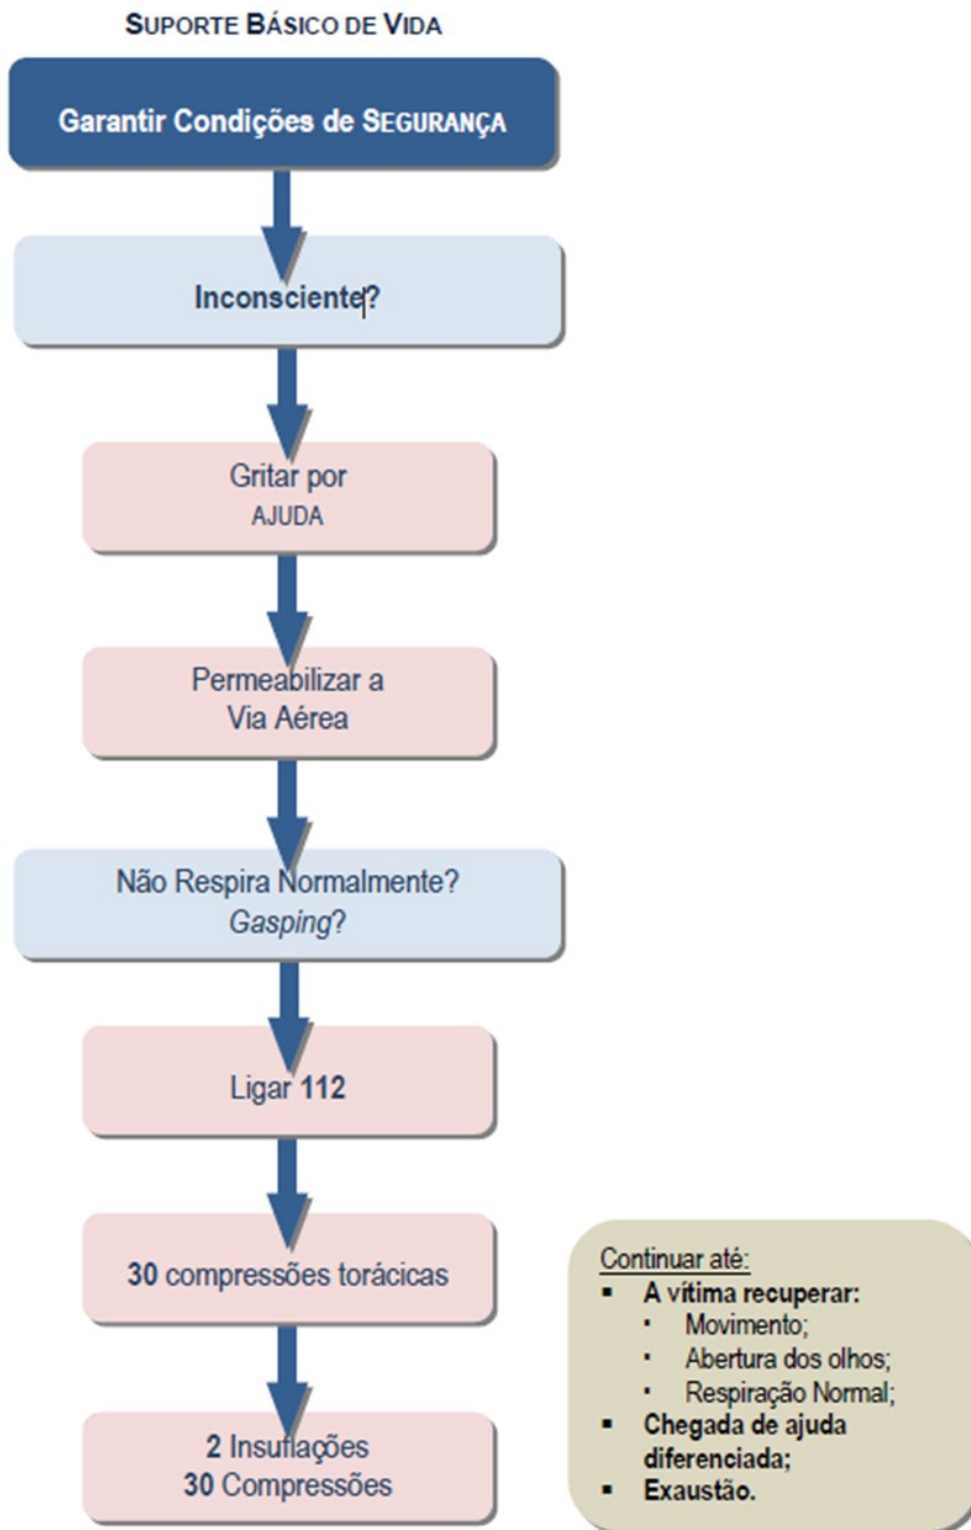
SUPORTE BÁSICO DE VIDA

Garantir Condições de SEGURANÇA

Inconsciente?

Gritar por AJUDA

Permeabilizar a Via Aérea

Não Respira Normalmente? Gasping?

Ligar 112

30 compressões torácicas

2 Insuflações
30 Compressões

Continuar até:
- A vítima recuperar:
  - Movimento;
  - Abertura dos olhos;
  - Respiração Normal;
- Chegada de ajuda diferenciada;
- Exaustão.